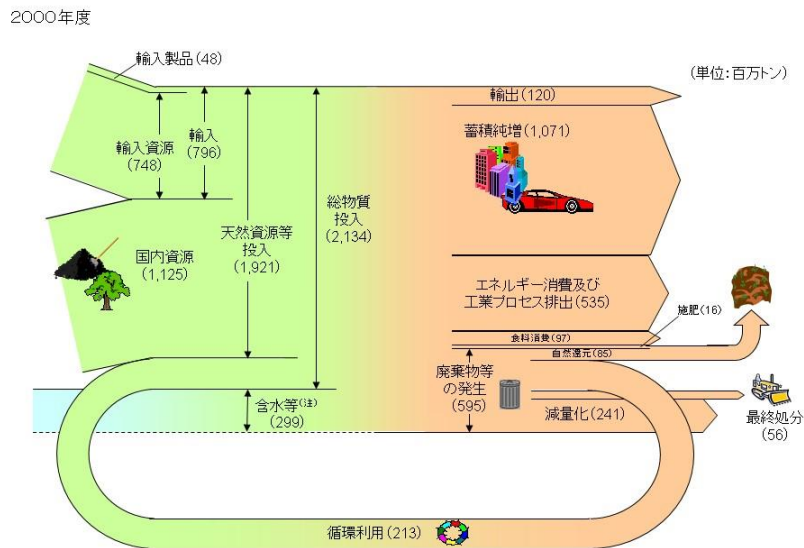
2000年度

輸入製品(48)

(単位:百万トン)

輸出(120)

輸入資源
(748)

輸入
(796)

天然資源等
投入
(1,921)

総物質
投入
(2,134)

蓄積純増(1,071)

国内資源
(1,125)

エネルギー消費及び
工業プロセス排出(535)

施肥(16)

食料消費(97)

自然還元(85)

廃棄物等
の発生
(595)

含水等$^{(注)}$
(299)

減量化(241)

最終処分
(56)

循環利用(213)